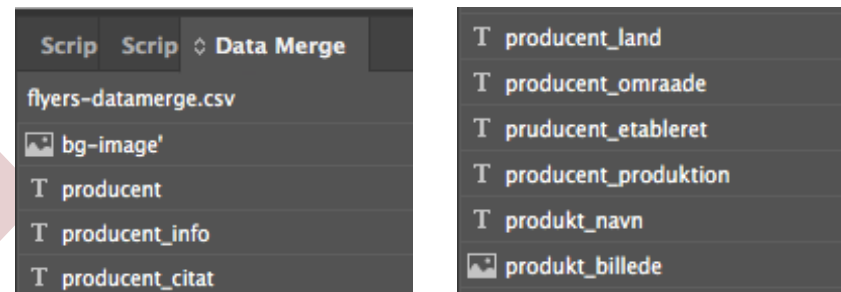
Scrip Scrip ◊ Data Merge

flyers-datamerge.csv

bg-image'

T producent

T producent_info

T producent_citat

T producent_land

T producent_omraade

T pruducent_etableret

T producent_produktion

T produkt_navn

produkt_billede